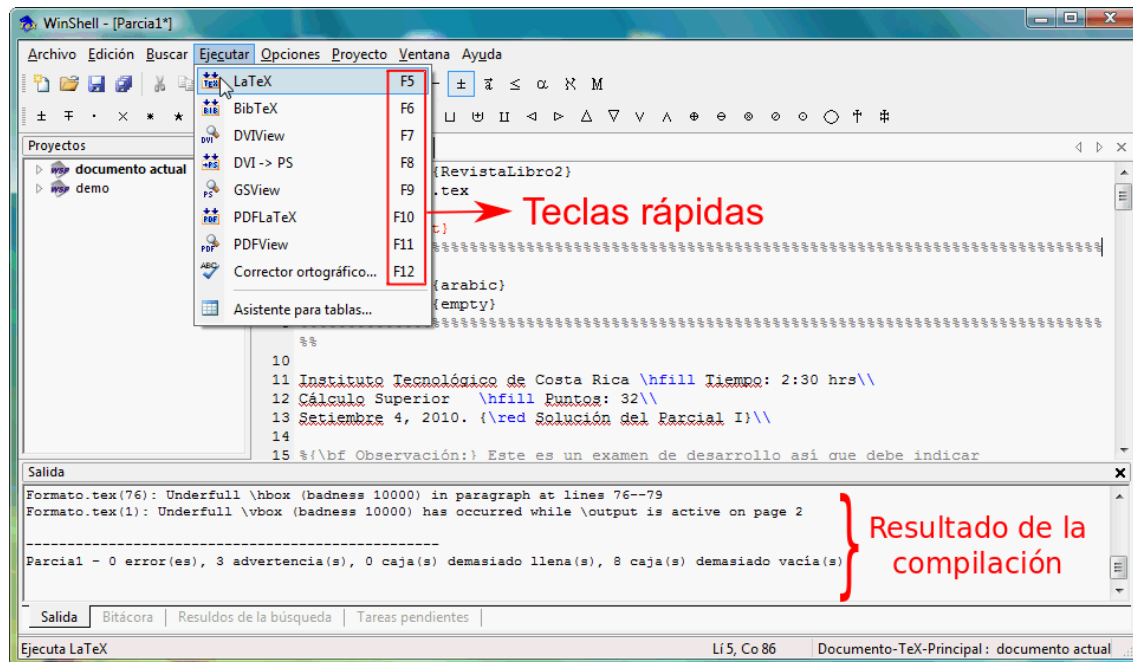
WinShell - [Parcia1*]

Archivo Edición Buscar Ejecutar Opciones Proyecto Ventana Ayuda

LaTeX F5
BibTeX F6
DVIView F7
DVI -> PS F8
GSView F9
PDFLaTeX F10
PDFView F11
Corrector ortográfico... F12
Asistente para tablas...

Teclas rápidas

Proyectos
documento actual
demo

{RevistaLibro2}
.tex
t}
%%%%%%%%%%%%%%%%%%%%%%%%%%%%%%%%%%%%%%%%%%%%%%%%%%
{arabic}
{empty}
%%%%%%%%%%%%%%%%%%%%%%%%%%%%%%%%%%%%%%%%%%%%%%%%%%
%%
10
11 Instituto Tecnológico de Costa Rica \hfill Tiempo: 2:30 hrs\\
12 Cálculo Superior \hfill Puntos: 32\\
13 Setiembre 4, 2010. {\red Solución del Parcial I}\\
14
15 %{\bf Observación:} Este es un examen de desarrollo así que debe indicar

Salida
Formato.tex(76): Underfull \hbox (badness 10000) in paragraph at lines 76--79
Formato.tex(1): Underfull \vbox (badness 10000) has occurred while \output is active on page 2
---------------------------------------------------
Parcia1 - 0 error(es), 3 advertencia(s), 0 caja(s) demasiado llena(s), 8 caja(s) demasiado vacía(s)

Resultado de la compilación

Salida | Bitácora | Resuldos de la búsqueda | Tareas pendientes

Ejecuta LaTeX | Lí 5, Co 86 | Documento-TeX-Principal : documento actual